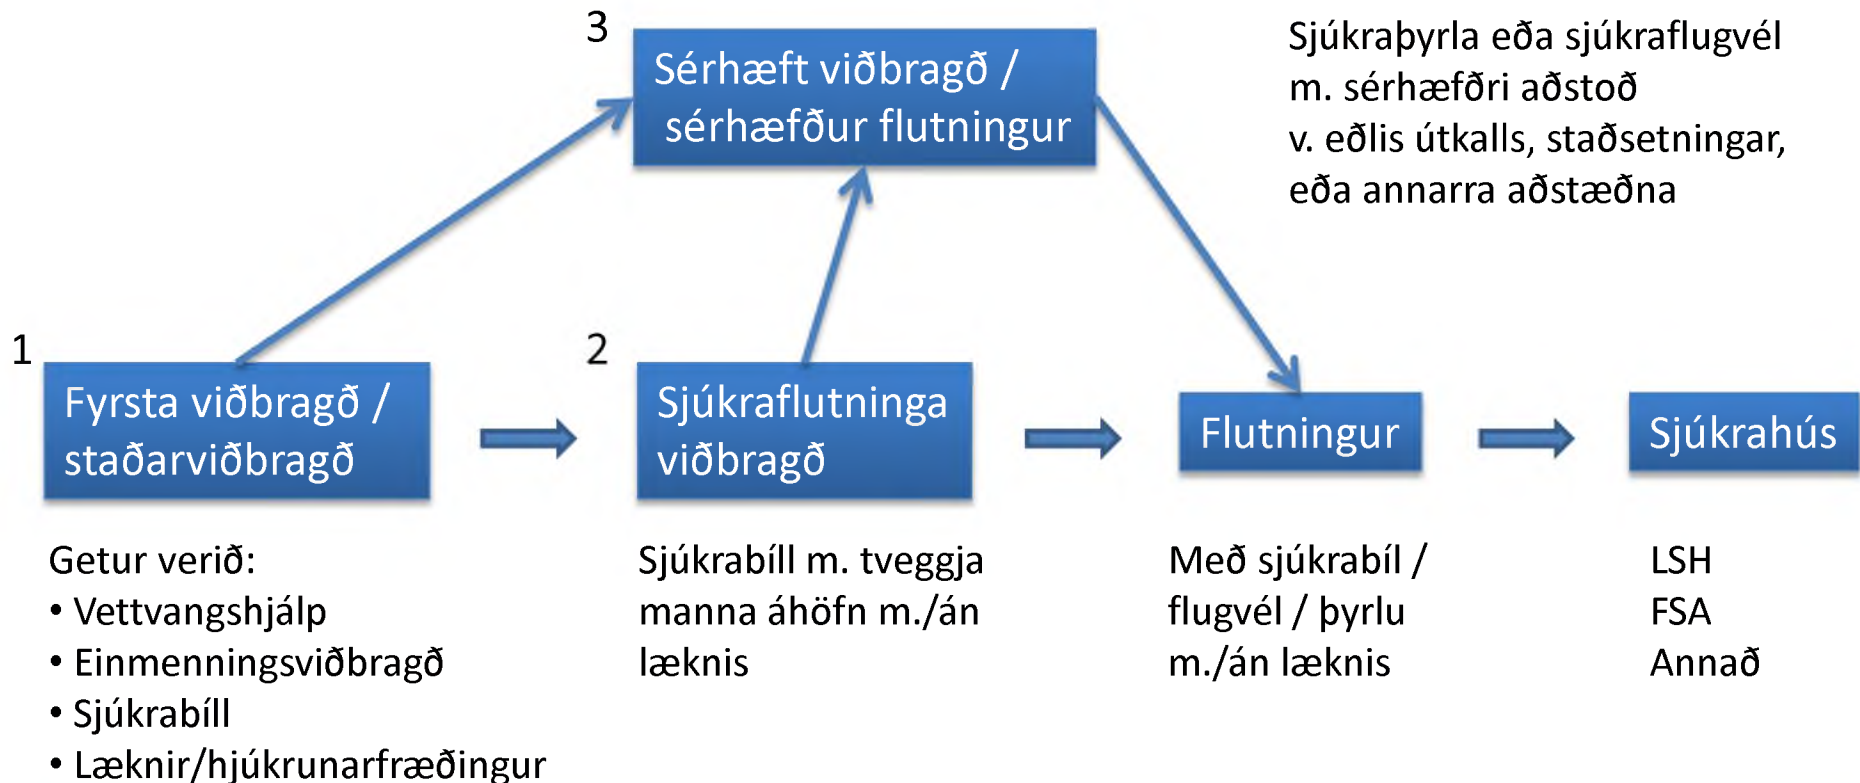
3

Sérhæft viðbragð / sérhæfður flutningur

Sjúkraþyrla eða sjúkraflugvél m. sérhæfðri aðstoð v. eðlis útkalls, staðsetningar, eða annarra aðstæðna

1

Fyrsta viðbragð / staðarviðbragð

2

Sjúkraflutninga viðbragð

Flutningur

Sjúkrahús

Getur verið:
• Vettvangshjálp
• Einmenningsviðbragð
• Sjúkrabíll
• Læknir/hjúkrunarfræðingur

Sjúkrabíll m. tveggja manna áhöfn m./án læknis

Með sjúkrabíl / flugvél / þyrlu m./án læknis

LSH
FSA
Annað